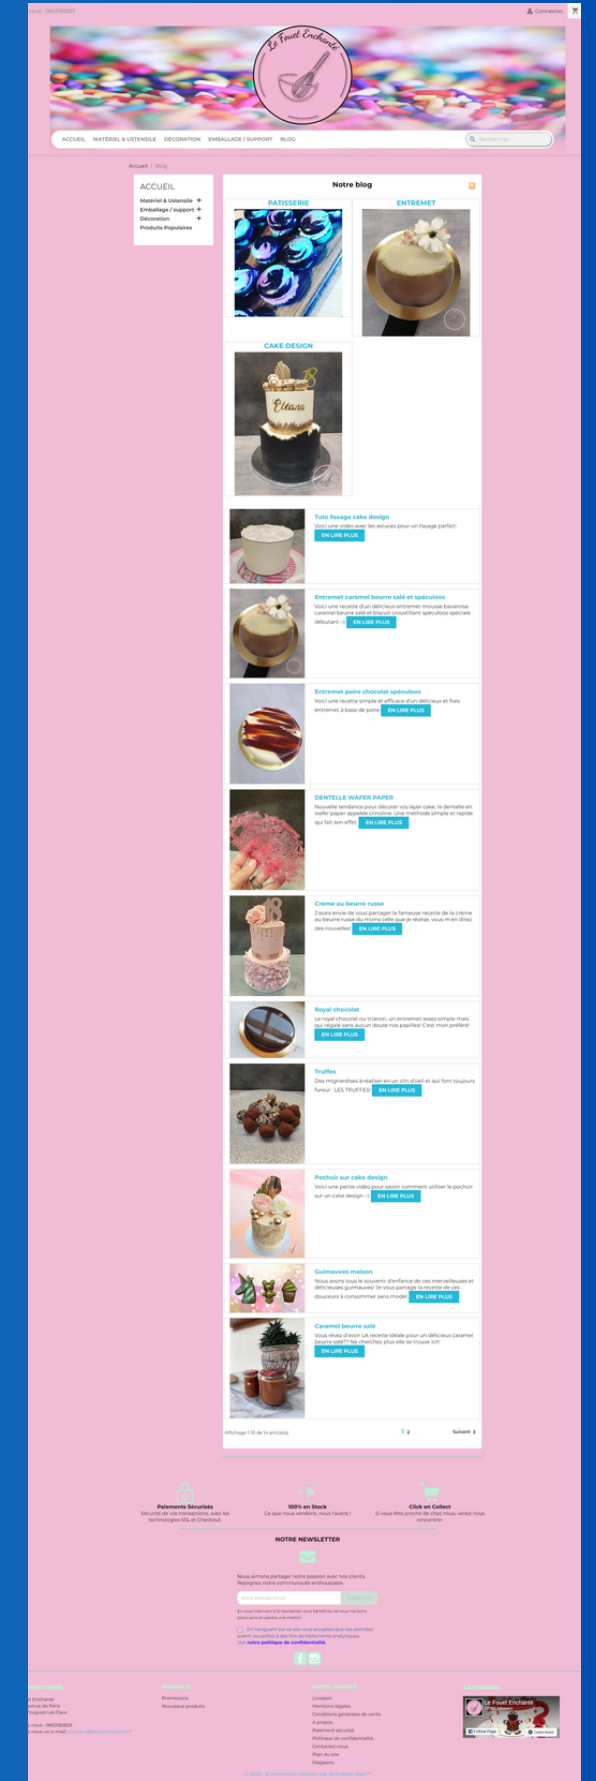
nous : 0663182629

Connexion

Le Fouet Enchanté

ACCUEIL MATÉRIEL & USTENSILE DÉCORATION EMBALLAGE / SUPPORT BLOG

Rechercher

Accueil / Blog

ACCUEIL
Matériel & Ustensile +
Emballage / support +
Décoration +
Produits Populaires

Notre blog

PATISSERIE

ENTREMET

CAKE DESIGN

Eliana

Tuto lissage cake design
Voici une vidéo avec les astuces pour un lissage parfait!
EN LIRE PLUS

Entremet caramel beurre salé et spéculoos
Voici une recette d'un délicieux entremet mousse bavaroise caramel beurre salé et biscuit croustillant spéculoos spéciale débutant :-) EN LIRE PLUS

Entremet poire chocolat spéculoos
Voici une recette simple et efficace d'un délicieux et frais entremet à base de poire EN LIRE PLUS

DENTELLE WAFER PAPER
Nouvelle tendance pour décorer vos layer cake, la dentelle en wafer paper appelée crinoline. Une méthode simple et rapide qui fait son effet EN LIRE PLUS

Crème au beurre russe
J'avais envie de vous partager la fameuse recette de la crème au beurre russe du moins celle que je réalise, vous m'en direz des nouvelles! EN LIRE PLUS

Royal chocolat
Le royal chocolat ou trianon, un entremet assez simple mais qui régale sans aucun doute nos papilles! C'est mon préféré!
EN LIRE PLUS

Truffes
Des mignardises à réaliser en un clin d'oeil et qui font toujours fureur : LES TRUFFES! EN LIRE PLUS

Pochoir sur cake design
Voici une petite vidéo pour savoir comment utiliser le pochoir sur un cake design :-) EN LIRE PLUS

Guimauves maison
Nous avons tous le souvenir d'enfance de ces merveilleuses et délicieuses guimauves! Je vous partage la recette de ces douceurs à consommer sans modér EN LIRE PLUS

Caramel beurre salé
Vous rêvez d'avoir LA recette idéale pour un délicieux caramel beurre salé?? Ne cherchez plus elle se trouve ici!!
EN LIRE PLUS

Affichage 1-10 de 14 article(s)
1 2
Suivant >

Paiements Sécurisés
Sécurité de vos transactions, avec les technologies SSL et Checkout.

100% en Stock
Ce que nous vendons, nous l'avons !

Click en Collect
Si vous êtes proche de chez nous, venez nous rencontrer.

NOTRE NEWSLETTER

Nous aimons partager notre passion avec nos clients. Rejoignez notre communauté enthousiaste.

Votre adresse email
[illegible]

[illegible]

En naviguant sur ce site vous acceptez que vos données soient recueillies à des fins de traitements analytiques. Voir notre politique de confidentialité

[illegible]
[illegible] Enchanté
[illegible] de Paris
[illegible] Les Eaux
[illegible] nous : 0663182629
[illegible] nous un e-mail : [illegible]

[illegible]
Promotions
Nouveaux produits

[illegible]
Livraison
Mentions légales
Conditions générales de vente
A propos
Paiement sécurisé
Politique de confidentialité
Contactez-nous
Plan du site
Magasins

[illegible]
Le Fouet Enchanté
Follow Page
Learn More

© 2024 - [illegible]